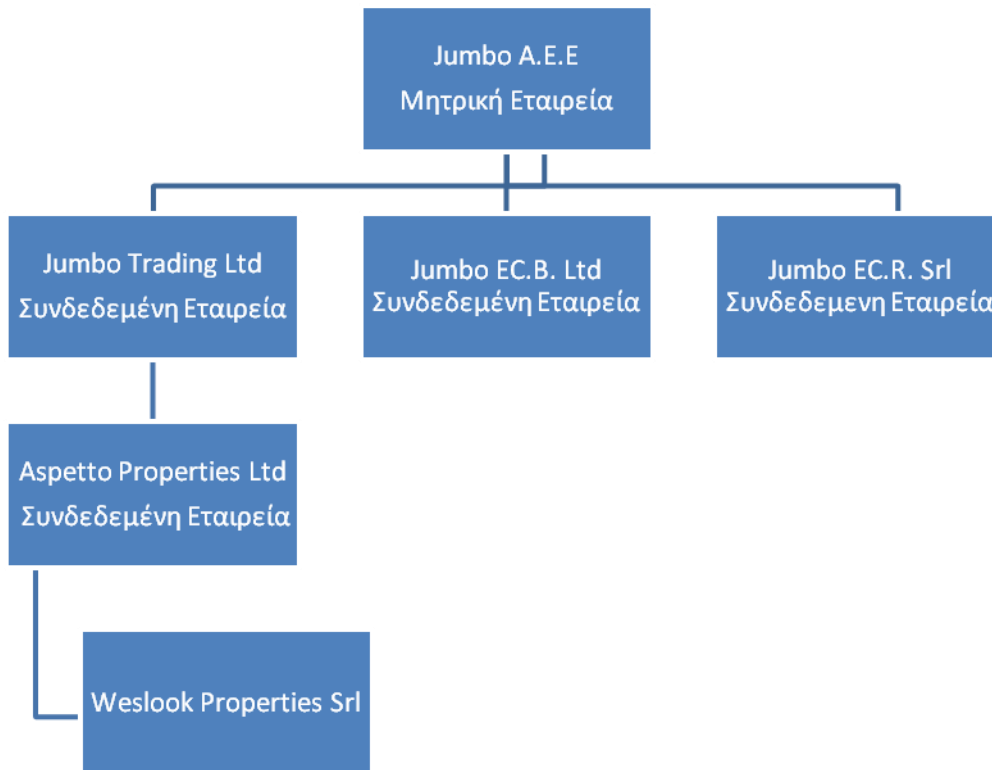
Jumbo A.E.E
Μητρική Εταιρεία

Jumbo Trading Ltd
Συνδεδεμένη Εταιρεία

Jumbo EC.B. Ltd
Συνδεδεμένη Εταιρεία

Jumbo EC.R. Srl
Συνδεδεμενη Εταιρεία

Aspetto Properties Ltd
Συνδεδεμένη Εταιρεία

Weslook Properties Srl